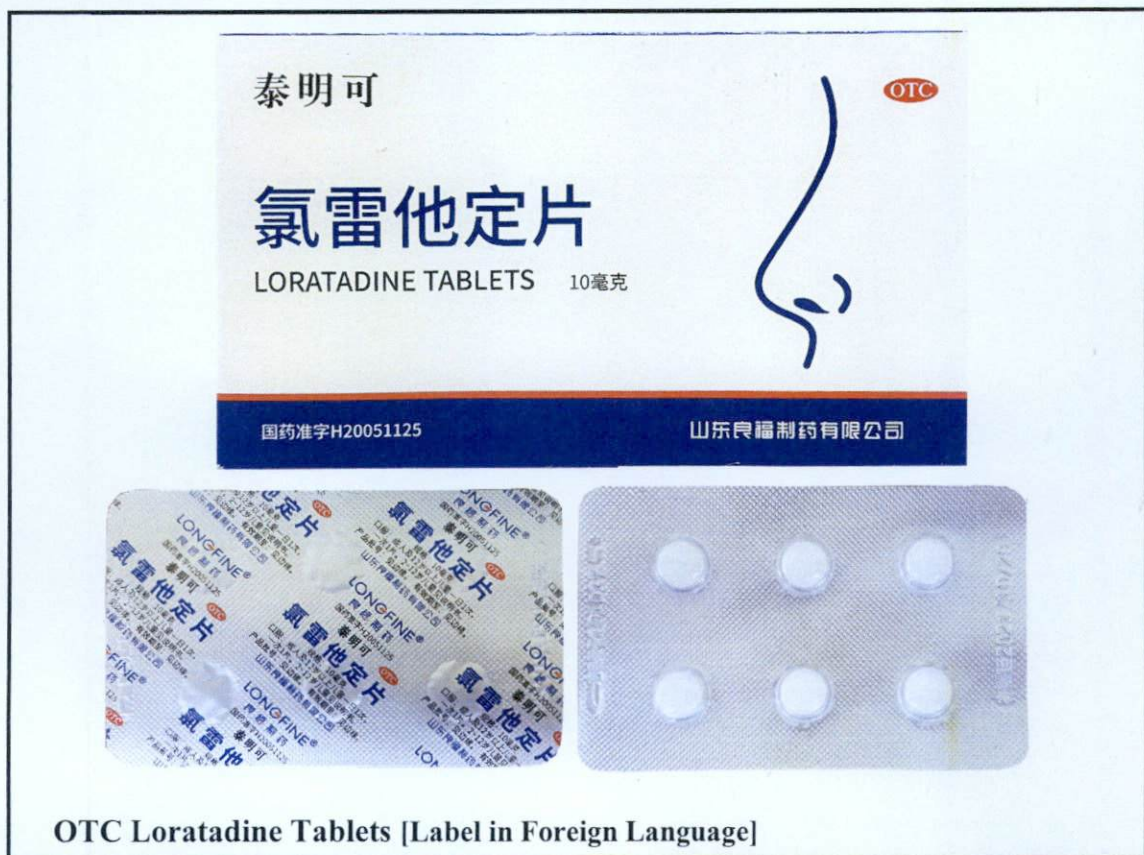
泰明可

OTC

氯雷他定片

LORATADINE TABLETS 10毫克

国药准字H20051125

山东良福制药有限公司

LONGFINE®
泰明可
氯雷他定片
OTC
山东良福制药有限公司

LONGFINE®
泰明可
氯雷他定片
OTC
山东良福制药有限公司

LONGFINE®
氯雷他定片
泰明可
OTC

OTC Loratadine Tablets [Label in Foreign Language]